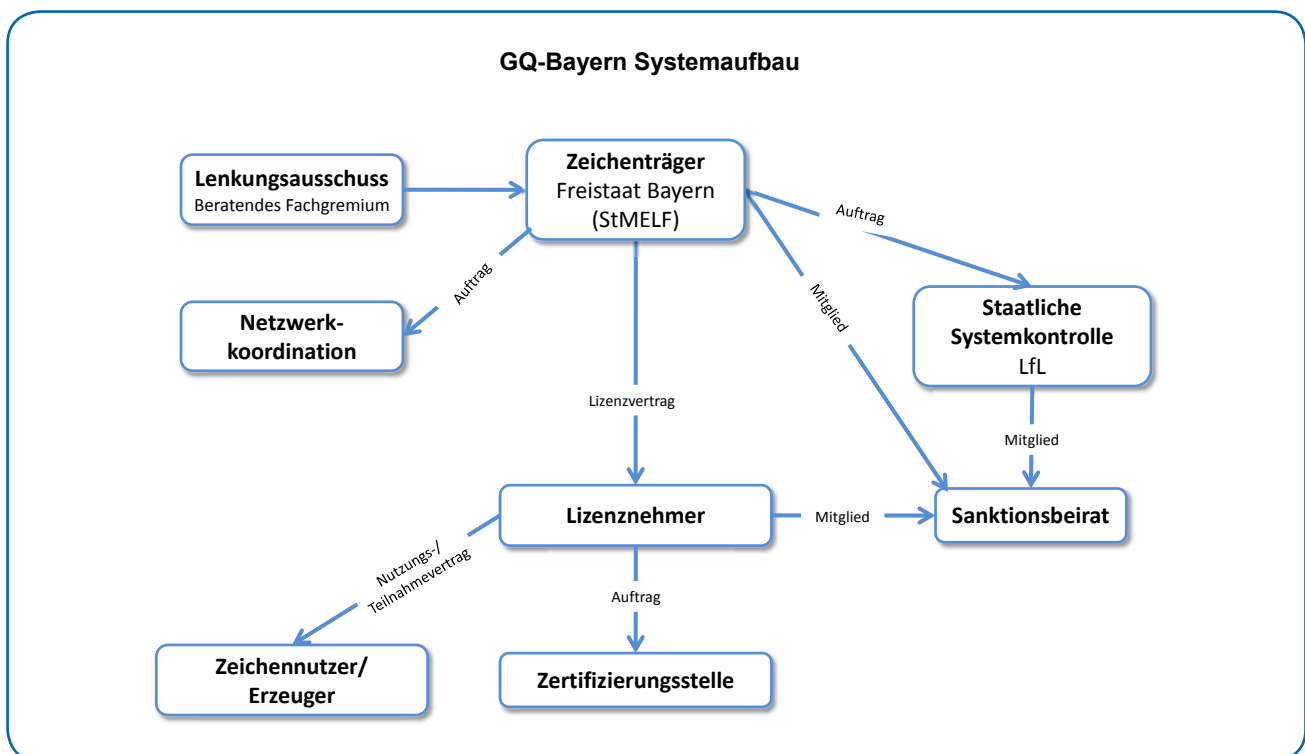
GQ-Bayern Systemaufbau

Lenkungsausschuss
Beratendes Fachgremium

Zeichenträger
Freistaat Bayern
(StMELF)

Auftrag

Auftrag

Netzwerkkoordination

Mitglied

Staatliche Systemkontrolle
LfL

Lizenzvertrag

Mitglied

Lizenznehmer

Mitglied

Sanktionsbeirat

Nutzungs-/
Teilnahmevertrag

Auftrag

Zeichennutzer/
Erzeuger

Zertifizierungsstelle